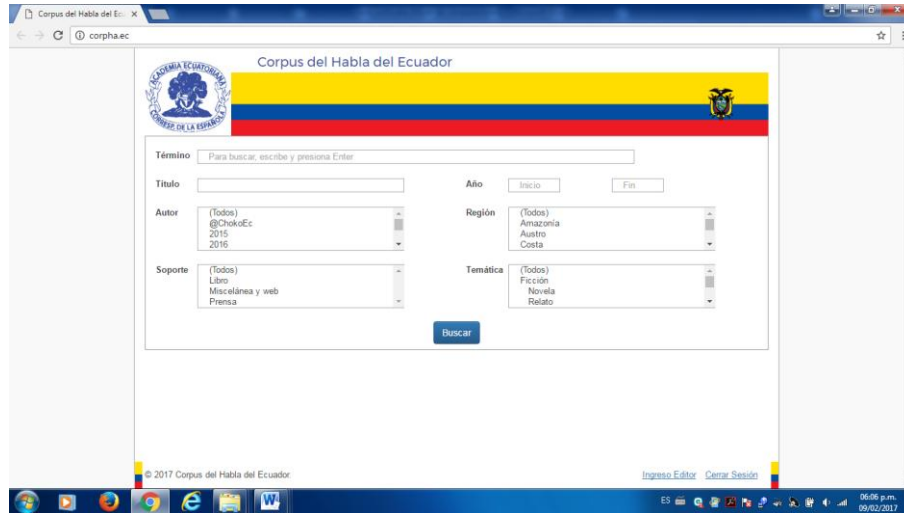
Corpus del Habla del Ec ×

corpha.ec

Corpus del Habla del Ecuador

ACADEMIA ECUATORIANA
CORRESP. DE LA ESPAÑOLA

Término Para buscar, escribe y presiona Enter

Título

Año Inicio Fin

Autor (Todos) @ChokoEc 2015 2016

Región (Todos) Amazonía Austro Costa

Soporte (Todos) Libro Miscelánea y web Prensa

Temática (Todos) Ficción Novela Relato

Buscar

© 2017 Corpus del Habla del Ecuador.

Ingreso Editor Cerrar Sesión

ES 06:06 p.m. 09/02/2017